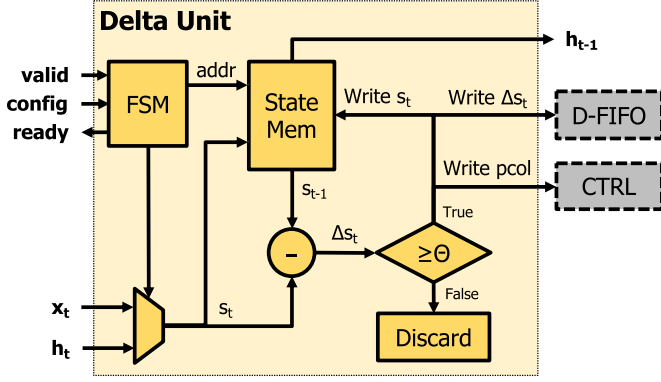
Delta Unit

valid
config
ready

FSM

addr

State Mem

$h_{t-1}$

Write $s_t$

Write $\Delta s_t$

D-FIFO

Write pcol

CTRL

$s_{t-1}$

True

–

$\Delta s_t$

$\geq\Theta$

$x_t$

$h_t$

$s_t$

False

Discard